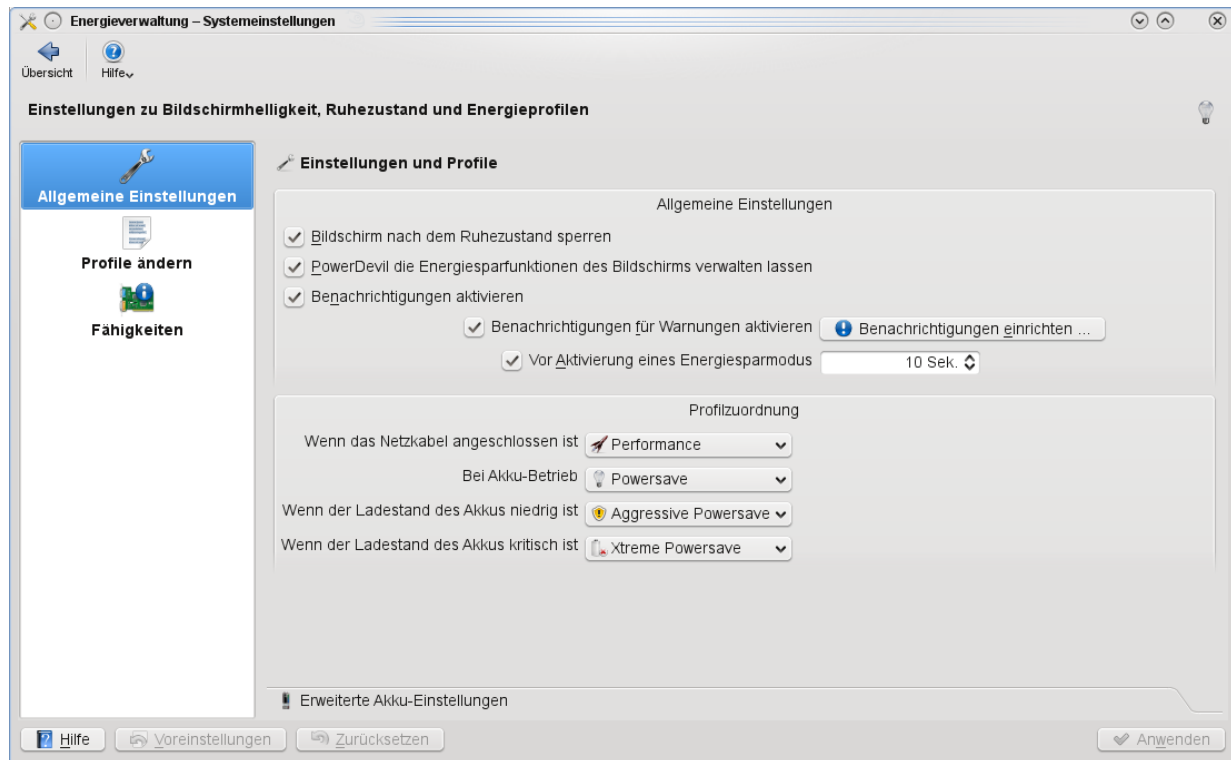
Energieverwaltung – Systemeinstellungen

Übersicht
Hilfe

Einstellungen zu Bildschirmhelligkeit, Ruhezustand und Energieprofilen

Allgemeine Einstellungen
Profile ändern
Fähigkeiten

Einstellungen und Profile

Allgemeine Einstellungen
Bildschirm nach dem Ruhezustand sperren
PowerDevil die Energiesparfunktionen des Bildschirms verwalten lassen
Benachrichtigungen aktivieren
Benachrichtigungen für Warnungen aktivieren
Benachrichtigungen einrichten ...
Vor Aktivierung eines Energiesparmodus
10 Sek.

Profilzuordnung
Wenn das Netzkabel angeschlossen ist
Performance
Bei Akku-Betrieb
Powersave
Wenn der Ladestand des Akkus niedrig ist
Aggressive Powersave
Wenn der Ladestand des Akkus kritisch ist
Xtreme Powersave

Erweiterte Akku-Einstellungen

Hilfe
Voreinstellungen
Zurücksetzen
Anwenden